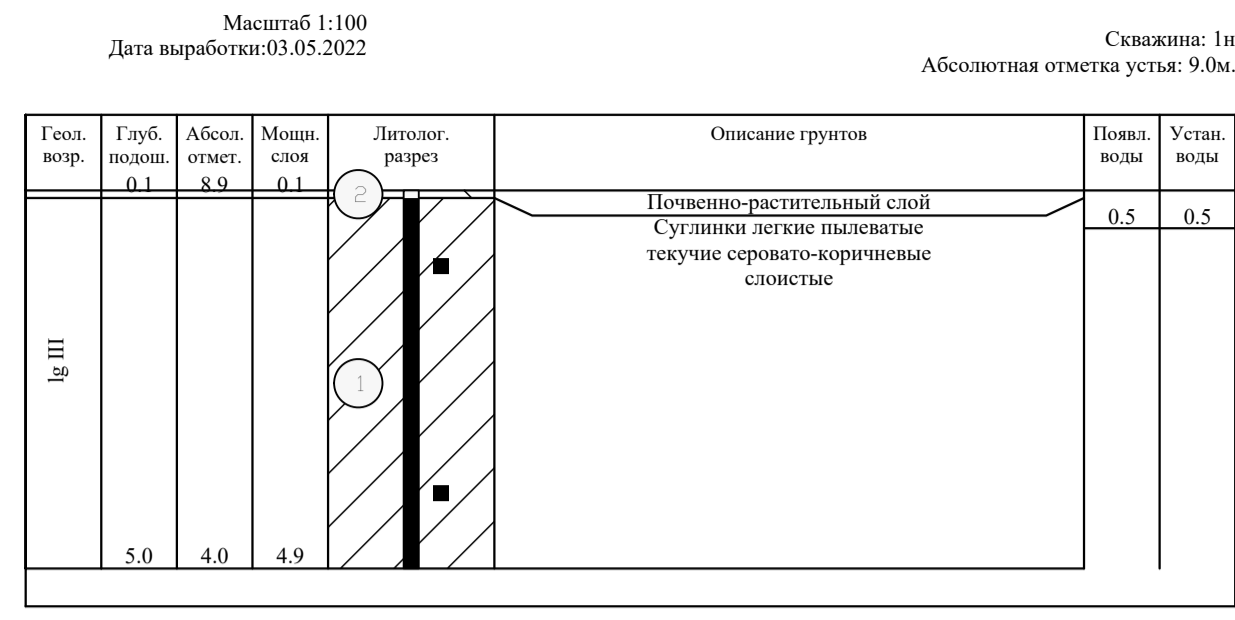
Масштаб 1:100
Дата выработки:03.05.2022

Скважина: 1н
Абсолютная отметка устья: 9.0м.

| Геол. возр. | Глуб. подош. | Абсол. отмет. | Мощн. слоя | Литолог. разрез | Описание грунтов | Появл. воды | Устан. воды |
|---|---|---|---|---|---|---|---|
| | 0.1 | 8.9 | 0.1 | 2 | Почвенно-растительный слой | 0.5 | 0.5 |
| lg III | 5.0 | 4.0 | 4.9 | 1 | Суглинки легкие пылеватые текучие серовато-коричневые слоистые | | |